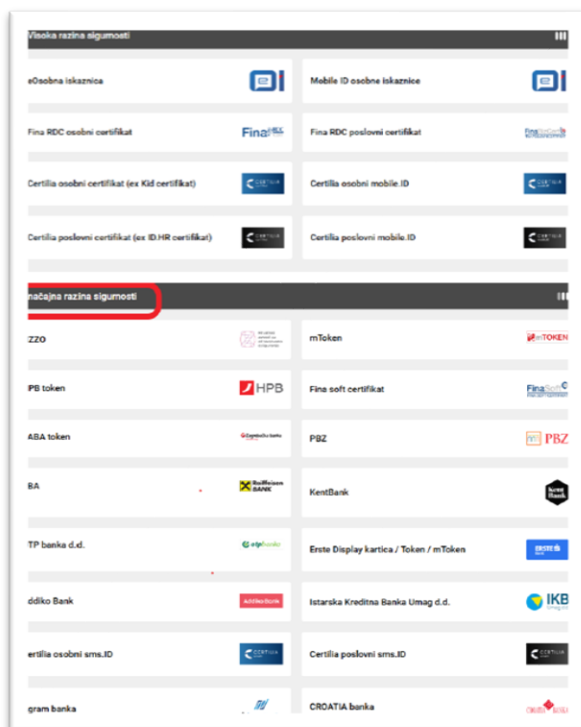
Visoka razina sigurnosti

eOsobna iskaznica

Mobile ID osobne iskaznice

Fina RDC osobni certifikat

Fina

Fina RDC poslovni certifikat

Certilia osobni certifikat (ex Kid certifikat)

Certilia osobni mobile.ID

Certilia poslovni certifikat (ex ID.HR certifikat)

Certilia poslovni mobile.ID

načajna razina sigurnosti

ZZO

mToken

mTOKEN

PB token

HPB

Fina soft certifikat

Fina

ABA token

PBZ

PBZ

BA

Raiffeisen BANK

KentBank

TP banka d.d.

otpbanka

Erste Display kartica / Token / mToken

ERSTE

ddiko Bank

AddikoBank

Istarska Kreditna Banka Umag d.d.

IKB

ertilia osobni sms.ID

Certilia poslovni sms.ID

gram banka

CROATIA banka